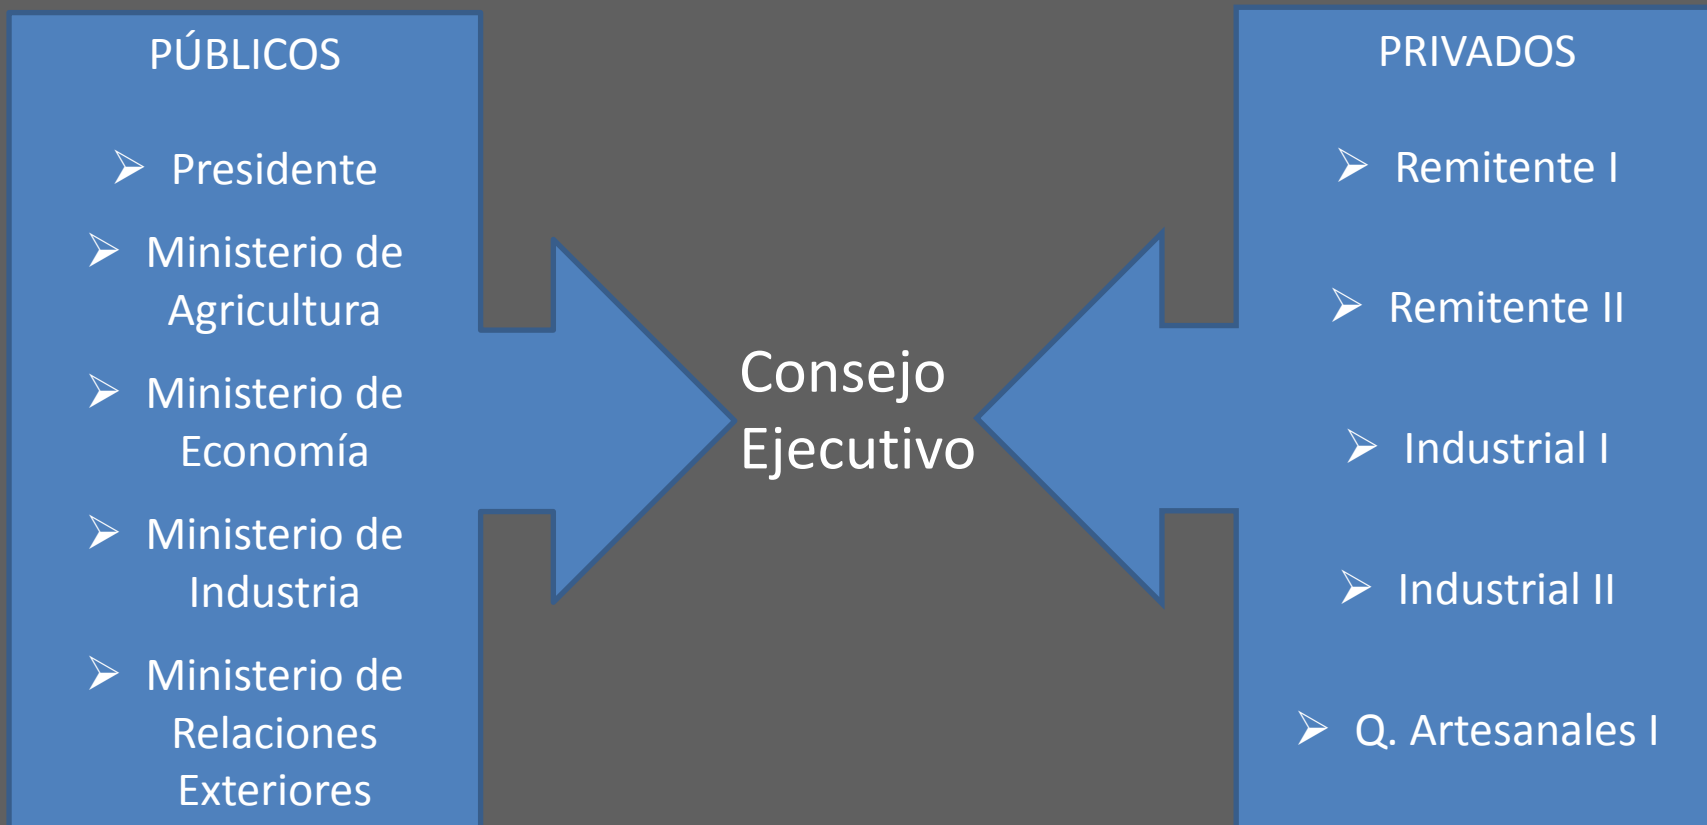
PÚBLICOS

- Presidente
- Ministerio de Agricultura
- Ministerio de Economía
- Ministerio de Industria
- Ministerio de Relaciones Exteriores

Consejo Ejecutivo

PRIVADOS

- Remitente I
- Remitente II
- Industrial I
- Industrial II
- Q. Artesanales I